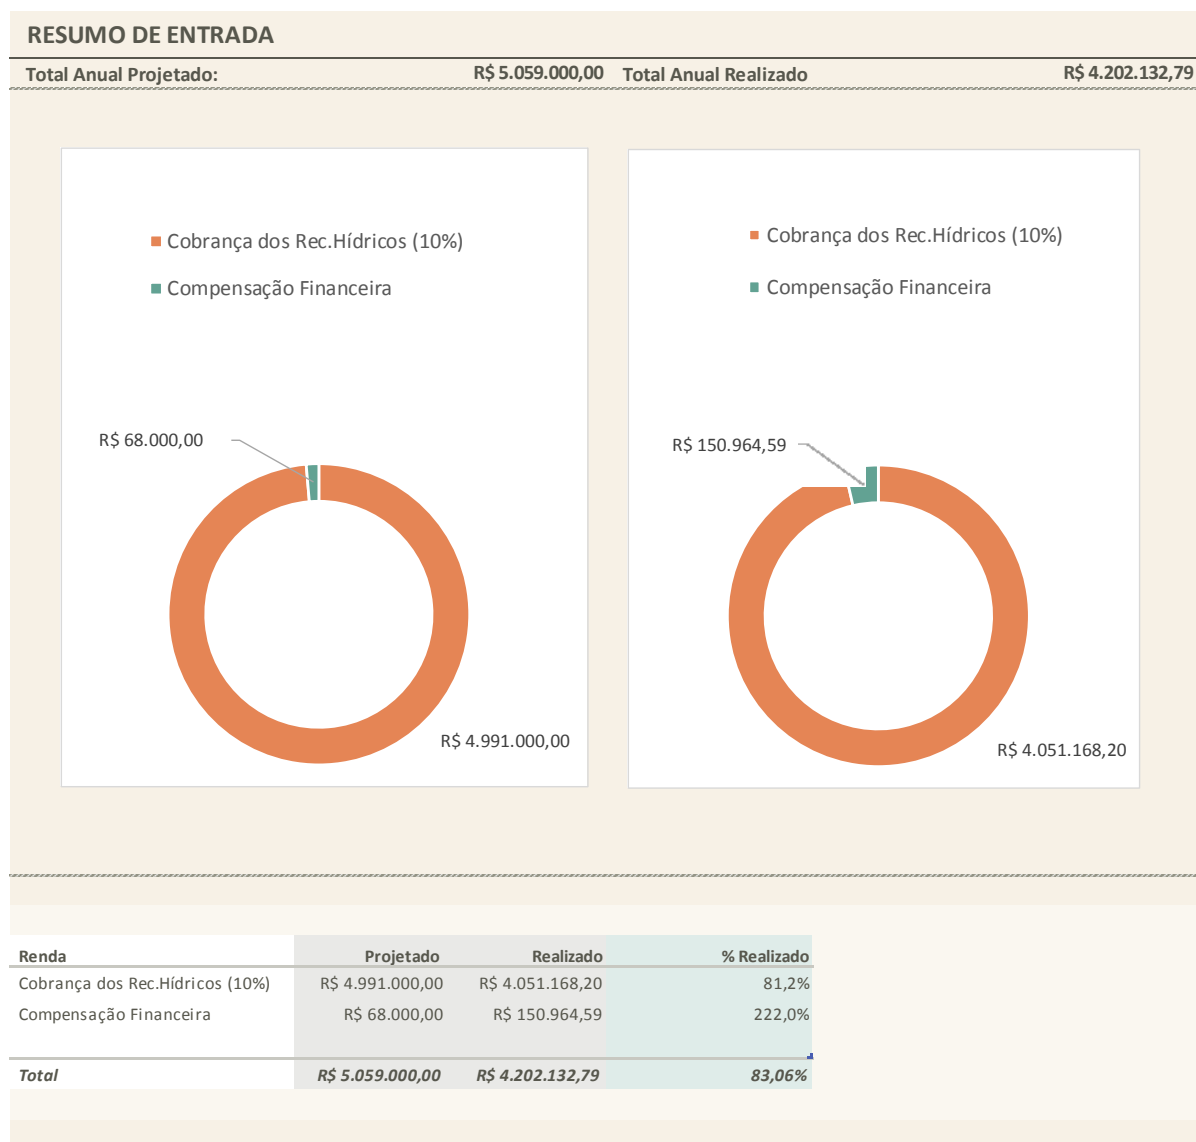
RESUMO DE ENTRADA

Total Anual Projetado: R$ 5.059.000,00 Total Anual Realizado R$ 4.202.132,79

Cobrança dos Rec.Hídricos (10%)
Compensação Financeira

R$ 68.000,00
R$ 4.991.000,00

Cobrança dos Rec.Hídricos (10%)
Compensação Financeira

R$ 150.964,59
R$ 4.051.168,20

| Renda | Projetado | Realizado | % Realizado |
|---|---|---|---|
| Cobrança dos Rec.Hídricos (10%) | R$ 4.991.000,00 | R$ 4.051.168,20 | 81,2% |
| Compensação Financeira | R$ 68.000,00 | R$ 150.964,59 | 222,0% |
| Total | R$ 5.059.000,00 | R$ 4.202.132,79 | 83,06% |